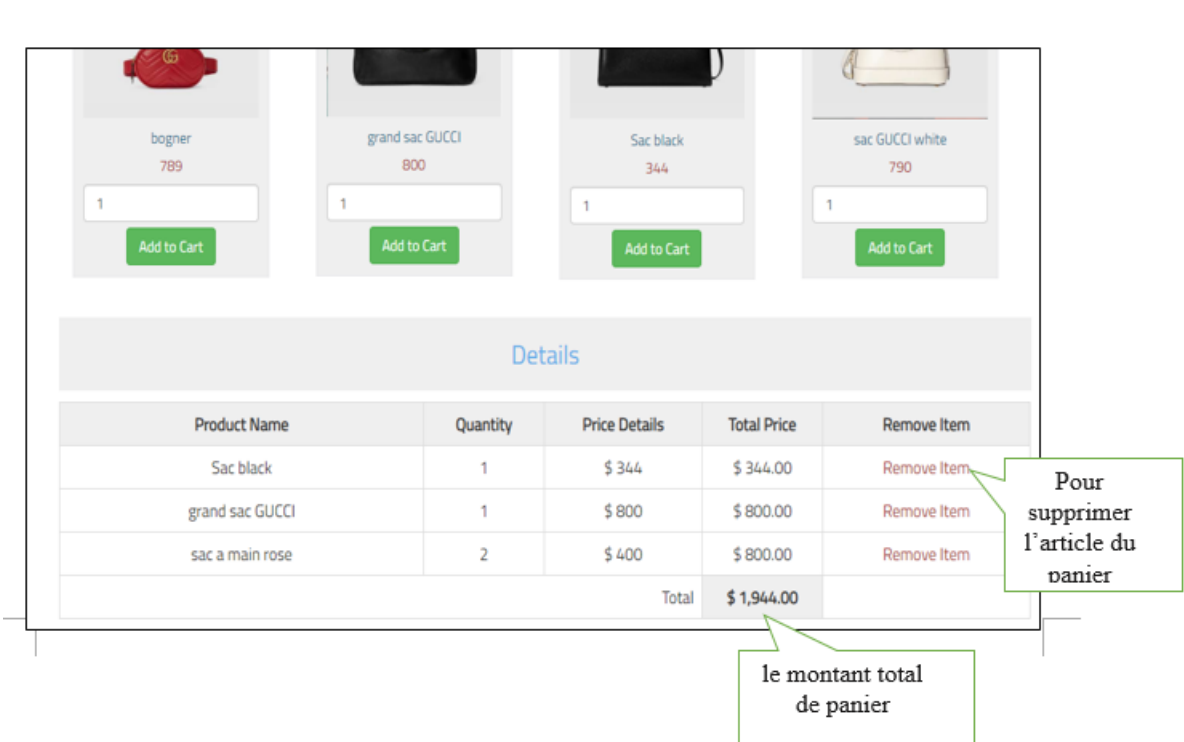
bogner
789
1
Add to Cart

grand sac GUCCI
800
1
Add to Cart

Sac black
344
1
Add to Cart

sac GUCCI white
790
1
Add to Cart

Details

| Product Name | Quantity | Price Details | Total Price | Remove Item |
|---|---|---|---|---|
| Sac black | 1 | \$ 344 | \$ 344.00 | Remove Item |
| grand sac GUCCI | 1 | \$ 800 | \$ 800.00 | Remove Item |
| sac a main rose | 2 | \$ 400 | \$ 800.00 | Remove Item |
| | | Total | \$ 1,944.00 | |

Pour supprimer l'article du panier

le montant total de panier